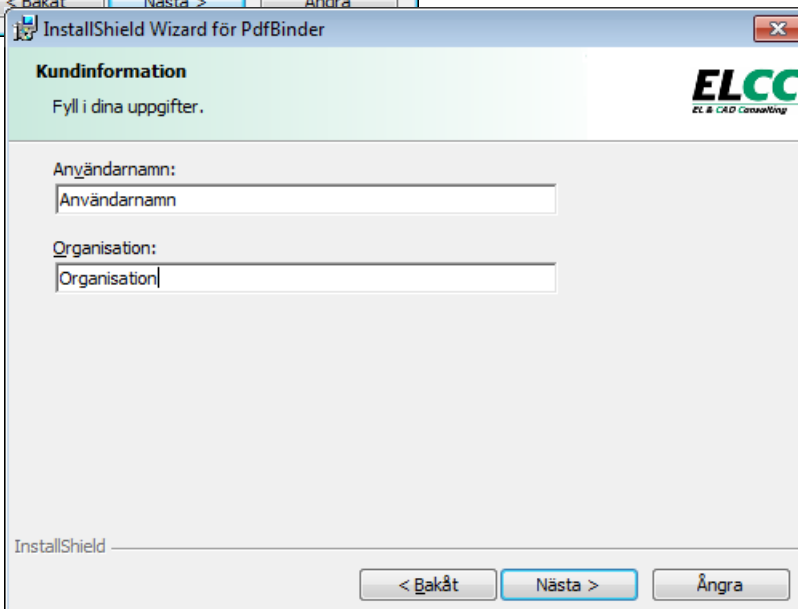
< Bakåt Nästa > Ångra

InstallShield Wizard för PdfBinder

Kundinformation

Fyll i dina uppgifter.

ELCC
EL & CAD Consulting

Användarnamn:

Användarnamn

Organisation:

Organisation

InstallShield

< Bakåt

Nästa >

Ångra